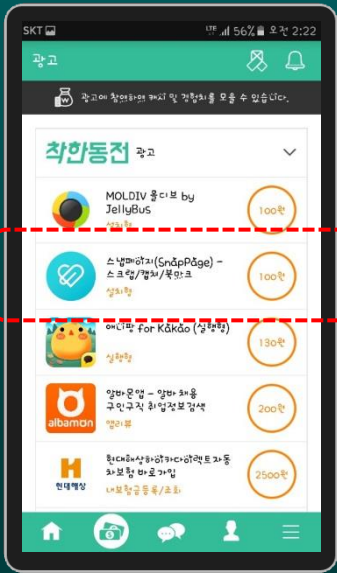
SKT LTE 56% 오전 2:22

광고

광고에 참여하면 캐시 및 경험치를 모을 수 있습니다.

착한동전 광고

MOLDIV 몰디브 by JellyBus
설치형
100원

스냅페이지(SnapPage) - 스크랩/캡처/북마크
설치형
100원

애니팡 for Kakao (실행형)
실행형
130원

알바몬앱 - 알바 채용 구인구직 취업정보검색
앱리뷰
200원

현대해상하이카다이렉트자동차보험 바로가입
내보험금등록/조회
2500원

albamon

현대해상